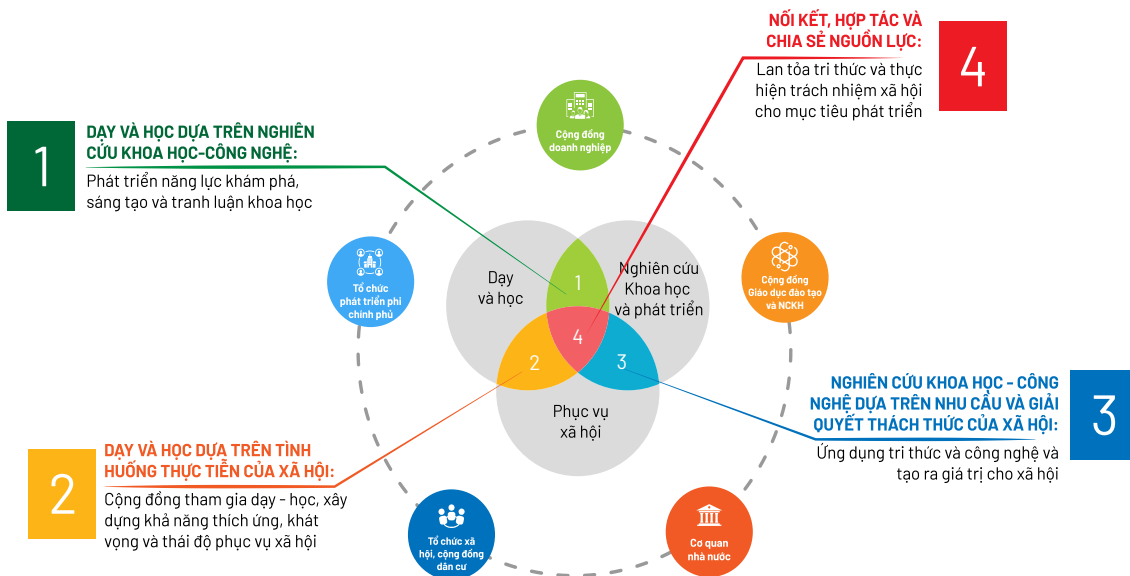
NỐI KẾT, HỢP TÁC VÀ CHIA SẺ NGUỒN LỰC:
Lan tỏa tri thức và thực hiện trách nhiệm xã hội cho mục tiêu phát triển

4

1

DẠY VÀ HỌC DỰA TRÊN NGHIÊN CỨU KHOA HỌC-CÔNG NGHỆ:
Phát triển năng lực khám phá, sáng tạo và tranh luận khoa học

Cộng đồng doanh nghiệp

Tổ chức phát triển phi chính phủ

Cộng đồng Giáo dục đào tạo và NCKH

Dạy và học

1

Nghiên cứu Khoa học và phát triển

4

2

3

Phục vụ xã hội

NGHIÊN CỨU KHOA HỌC - CÔNG NGHỆ DỰA TRÊN NHU CẦU VÀ GIẢI QUYẾT THÁCH THỨC CỦA XÃ HỘI:
Ứng dụng tri thức và công nghệ và tạo ra giá trị cho xã hội

3

2

DẠY VÀ HỌC DỰA TRÊN TÌNH HUỐNG THỰC TIỄN CỦA XÃ HỘI:
Cộng đồng tham gia dạy - học, xây dựng khả năng thích ứng, khát vọng và thái độ phục vụ xã hội

Tổ chức xã hội, cộng đồng dân cư

Cơ quan nhà nước